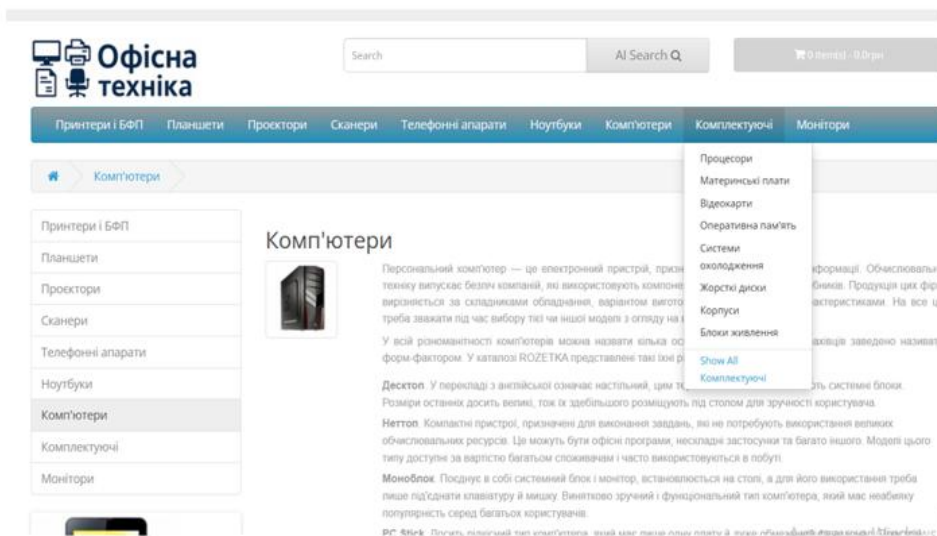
Офісна техніка

Search

AI Search

0 item(s) - 0.0грн

Принтери і БФП | Планшети | Проектори | Сканери | Телефонні апарати | Ноутбуки | Комп'ютери | Комплектуючі | Монітори

Процесори
Материнські плати
Відеокарти
Оперативна пам'ять
Системи охолодження
Жорсткі диски
Корпуси
Блоки живлення
Show All Комплектуючі

Комп'ютери

Принтери і БФП
Планшети
Проектори
Сканери
Телефонні апарати
Ноутбуки
Комп'ютери
Комплектуючі
Монітори

Комп'ютери

Персональний комп'ютер — це електронний пристрій, призн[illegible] формації. Обчислювальну техніку випускає безліч компаній, які використовують компоне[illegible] бників. Продукція цих фірм вирізняється за складниками обладнання, варіантом вигото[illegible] рактеристиками. На все це треба зважати під час вибору тієї чи іншої моделі з огляду на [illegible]

У всій розмаїтності комп'ютерів можна назвати кілька ос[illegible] ахівців заведено називати форм-фактором. У каталозі ROZETKA представлені такі їхні р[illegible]

Десктоп. У перекладі з англійської означає настільний, цим те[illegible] ть системні блоки. Розміри останніх досить великі, тож їх здебільшого розміщують під столом для зручності користувача.

Неттоп. Компактні пристрої, призначені для виконання завдань, які не потребують використання великих обчислювальних ресурсів. Це можуть бути офісні програми, нескладні застосунки та багато іншого. Моделі цього типу доступні за вартістю багатьом споживачам і часто використовуються в побуті.

Моноблок. Поєднує в собі системний блок і монітор, встановлюється на столі, а для його використання треба лише під'єднати клавіатуру й мишку. Винятково зручний і функціональний тип комп'ютера, який має неабияку популярність серед багатьох користувачів.

PC Stick. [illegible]